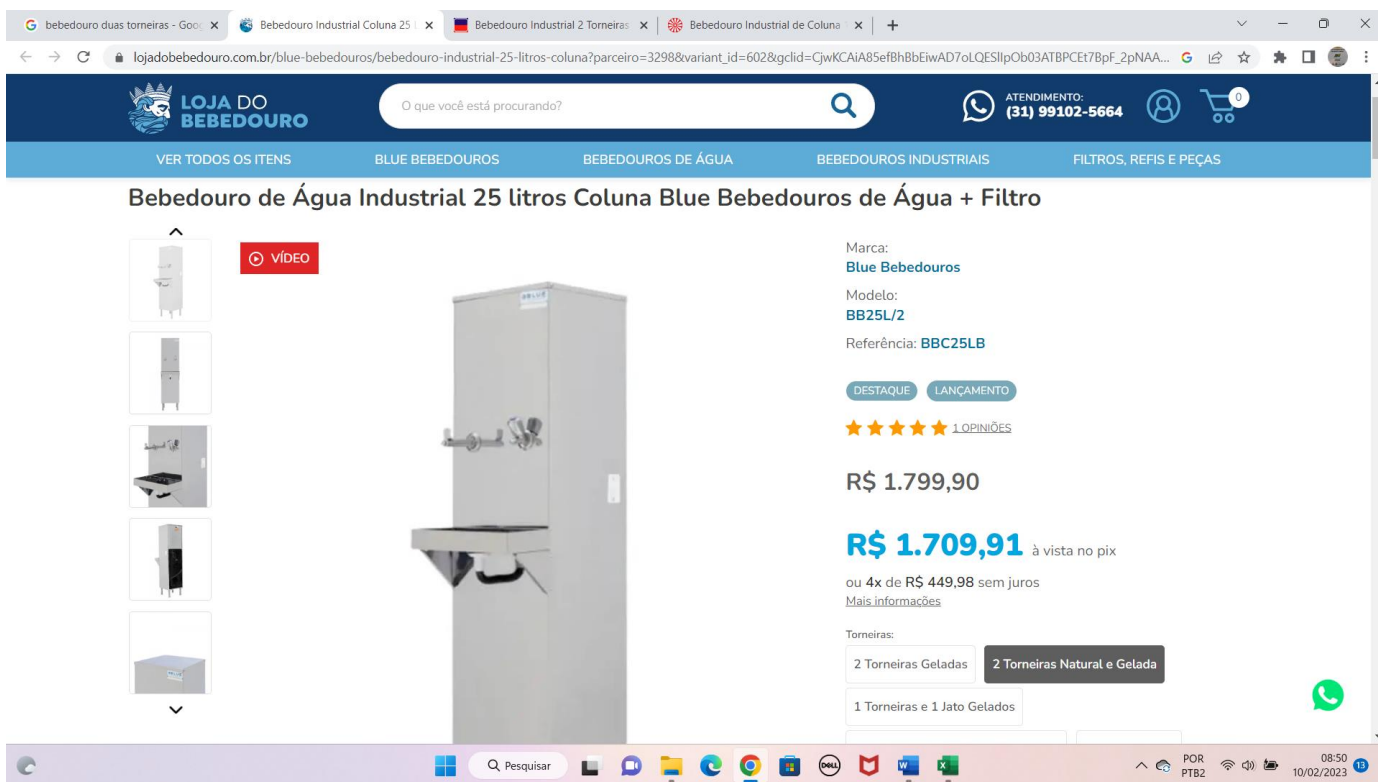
bebedouro duas torneiras - Goo | Bebedouro Industrial Coluna 25 | Bebedouro Industrial 2 Torneiras | Bebedouro Industrial de Coluna

lojadobebedouro.com.br/blue-bebedouros/bebedouro-industrial-25-litros-coluna?parceiro=3298&variant_id=602&gclid=CjwKCAiA85efBhBbEiwAD7oLQESIlpOb03ATBPCEt7BpF_2pNAA...

LOJA DO BEBEDOURO

O que você está procurando?

ATENDIMENTO: (31) 99102-5664

0

VER TODOS OS ITENS | BLUE BEBEDOUROS | BEBEDOUROS DE ÁGUA | BEBEDOUROS INDUSTRIAIS | FILTROS, REFIS E PEÇAS

Bebedouro de Água Industrial 25 litros Coluna Blue Bebedouros de Água + Filtro

VÍDEO

Marca:
Blue Bebedouros

Modelo:
BB25L/2

Referência: BBC25LB

DESTAQUE | LANÇAMENTO

1 OPINIÕES

R$ 1.799,90

R$ 1.709,91 à vista no pix

ou 4x de R$ 449,98 sem juros
Mais informações

Torneiras:

2 Torneiras Geladas | 2 Torneiras Natural e Gelada

1 Torneiras e 1 Jato Gelados

Pesquisar

POR PTB2 08:50 10/02/2023 13